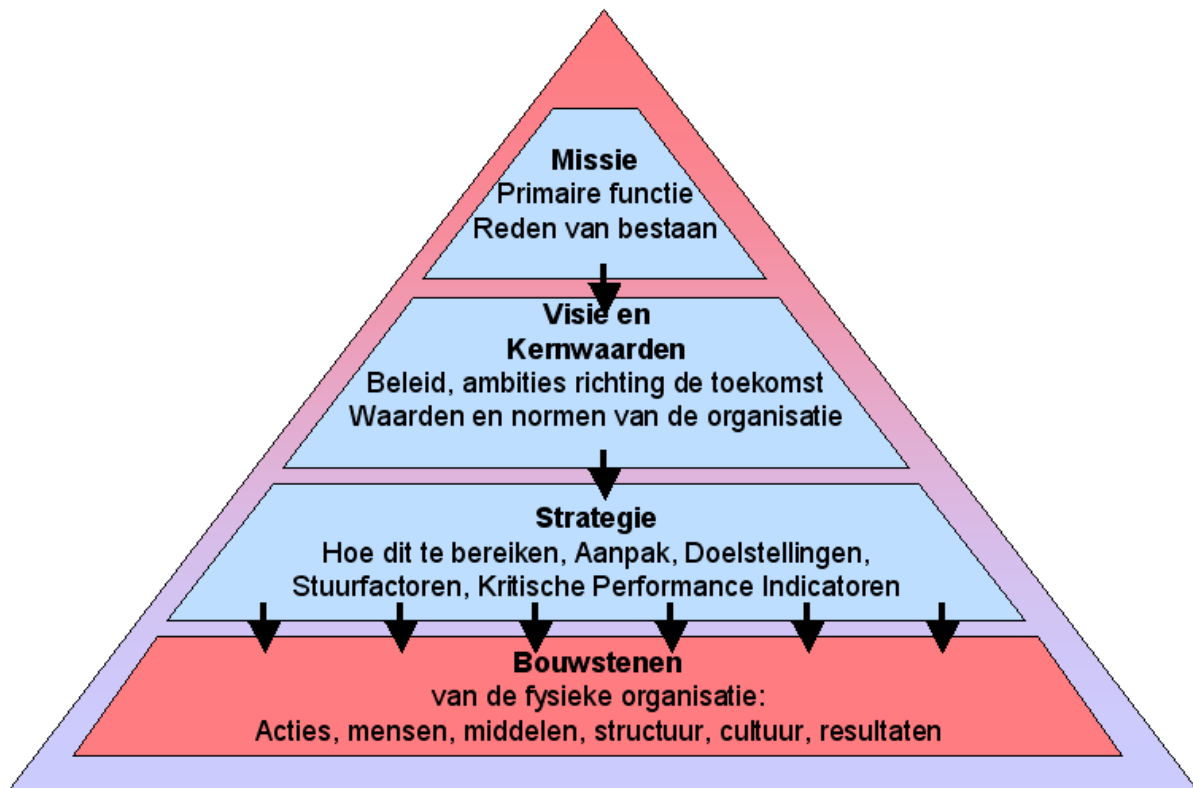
Missie
Primaire functie
Reden van bestaan

Visie en
Kernwaarden
Beleid, ambities richting de toekomst
Waarden en normen van de organisatie

Strategie
Hoe dit te bereiken, Aanpak, Doelstellingen,
Stuurfactoren, Kritische Performance Indicatoren

Bouwstenen
van de fysieke organisatie:
Acties, mensen, middelen, structuur, cultuur, resultaten